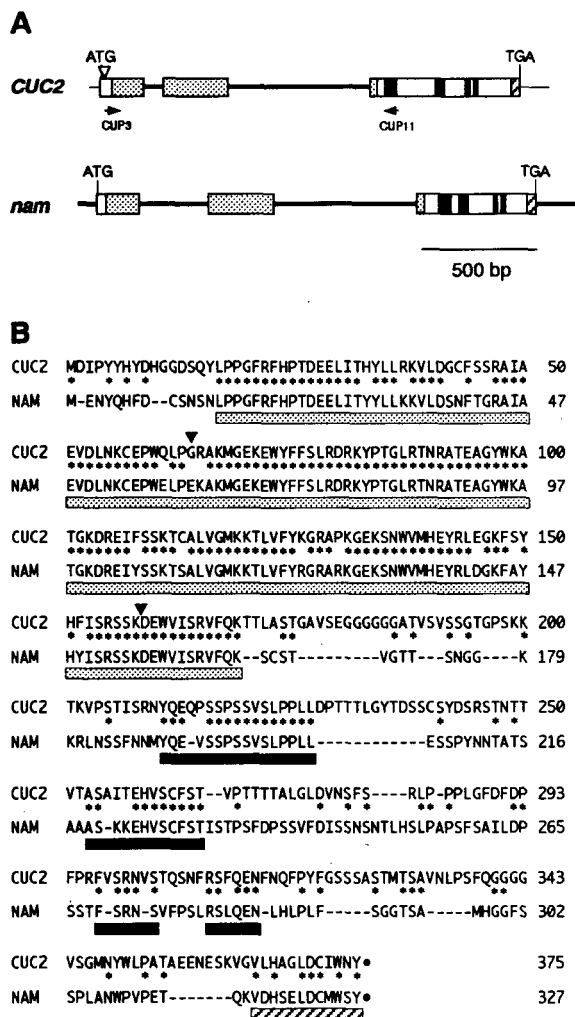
A

CUC2

ATG

TGA

CUP3

CUP11

nam

ATG

TGA

500 bp

B

CUC2 MDIPYYHYDHGGDSQYLPPGFRFHPTDEELITHYLLRKVLDGCFSSRAIA 50
NAM M-ENYQHFD--CSNSNLPPGFRFHPTDEELITYYLLKKVLDSNFTGRAIA 47

CUC2 EVDLNKCEPWQLPGRAKMGEKEWYFFSLRDRKYPTGLRTNRATEAGYWKA 100
NAM EVDLNKCEPWELPEKAKMGEKEWYFFSLRDRKYPTGLRTNRATEAGYWKA 97

CUC2 TGKDREIFSSKTCALVGMKKTLVFYKGRAPKGEKSNWVMHEYRLEGKFSY 150
NAM TGKDREIYSSKTSALVGMKKTLVFYRGRARKGEKSNWVMHEYRLDGKFAY 147

CUC2 HFISRSSKDEWVISRVFQKTTLASTGAVSEGGGGGGATVSVSSGTGPSKK 200
NAM HYISRSSKDEWVISRVFQK--SCST---------VGTT---SNGG----K 179

CUC2 TKVPSTISRNYQEQPSSPSSVSLPPLLDPTTTLGYTDSSCSYDSRSTNTT 250
NAM KRLNSSFNNMYQE-VSSPSSVSLPPLL------------ESSPYNNTATS 216

CUC2 VTASAITEHVSCFST--VPTTTTALGLDVNSFS----RLP-PPLGFDFDP 293
NAM AAAS-KKEHVSCFSTISTPSFDPSSVFDISSNSNTLHSLPAPSFSAILDP 265

CUC2 FPRFVSRNVSTQSNFRSFQENFNQFPYFGSSSASTMTSAVNLPSFQGGGG 343
NAM SSTF-SRN-SVFPSLRSLQEN-LHLPLF-----SGGTSA-----MHGGFS 302

CUC2 VSGMNYWLPATAEENESKVGVLHAGLDCIWNY• 375
NAM SPLANWPVPET-------QKVDHSELDCMWSY• 327